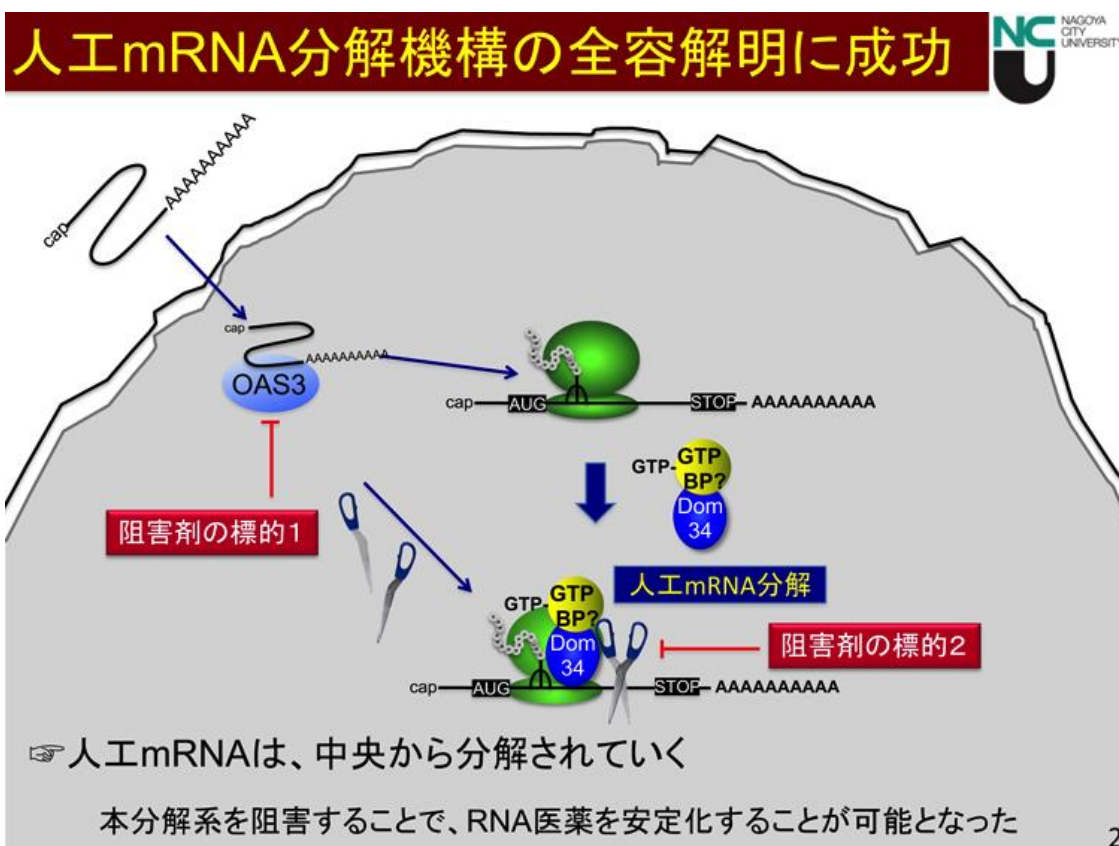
人工mRNA分解機構の全容解明に成功

NC U NAGOYA CITY UNIVERSITY

cap AAAAAAAAAA

cap AAAAAAAAA

OAS3

cap AUG STOP AAAAAAAAAA

GTP- GTP BP?

Dom 34

阻害剤の標的1

人工mRNA分解

GTP- GTP BP?

Dom 34

阻害剤の標的2

cap AUG STOP AAAAAAAAAA

☞人工mRNAは、中央から分解されていく

本分解系を阻害することで、RNA医薬を安定化することが可能となった

2